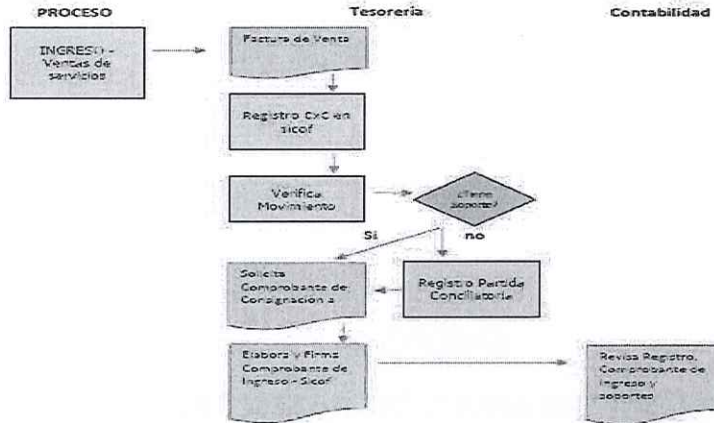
PROCESO

Tesoreria

Contabilidad

INGRESO - Ventas de servicios

Factura de Venta

Registro CxC en sicof

Verifica Movimiento

¿Tiene soporte?

Si

no

Solicita Comprobante de Consignación a

Registro Partida Conciliatoria

Elabora y Firma Comprobante de Ingreso - Sicof

Revisa Registro, Comprobante de Ingreso y soportes